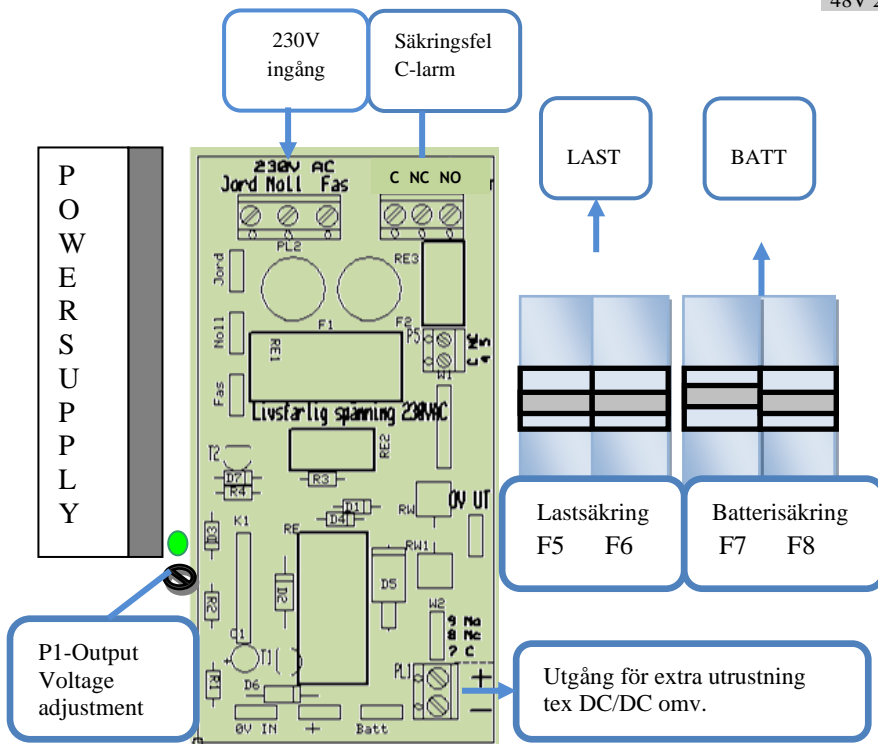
48V 2

230V ingång

Säkringsfel C-larm

LAST

BATT

P O W E R S U P P L Y

230V AC
Jord Noll Fas

C NC NO

PL2

RE3

Jord

F1

F2

Noll

P5

C NO NC

RE1

W1

Fas

Livsfarlig spänning 230VAC

T2

RE2

D7

R4

R3

D1

0V UT

D4

RW

K1

RE

RW1

D3

D2

D5

R2

W2

9 No
8 Nc
7 C

Q1

T1

PL1

R1

D6

0V IN

+

Batt

+

–

Lastsäkring
F5 F6

Batterisäkring
F7 F8

P1-Output Voltage adjustment

Utgång för extra utrustning tex DC/DC omv.